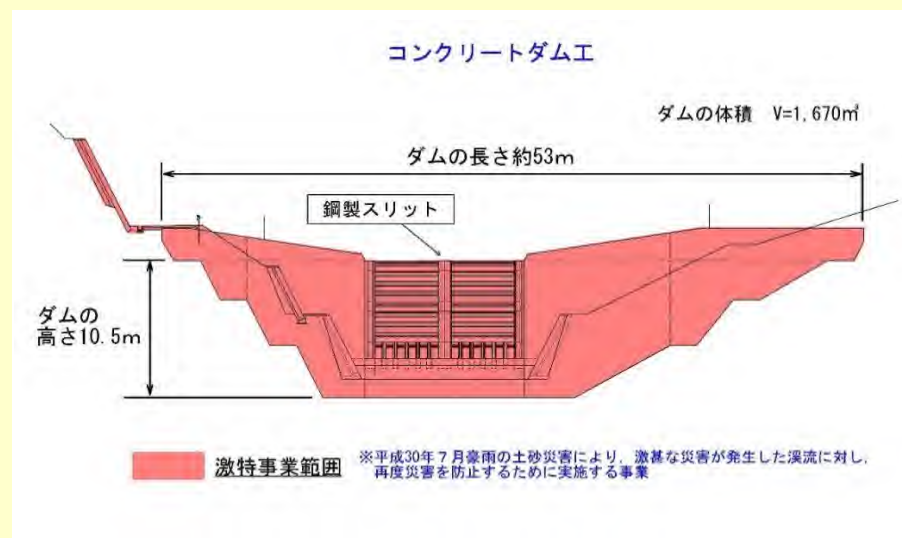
コンクリートダム工

ダムの体積　V=1, 670m³

ダムの長さ約53m

鋼製スリット

ダムの
高さ10.5m

激特事業範囲

※平成30年７月豪雨の土砂災害により，激甚な災害が発生した渓流に対し，再度災害を防止するために実施する事業